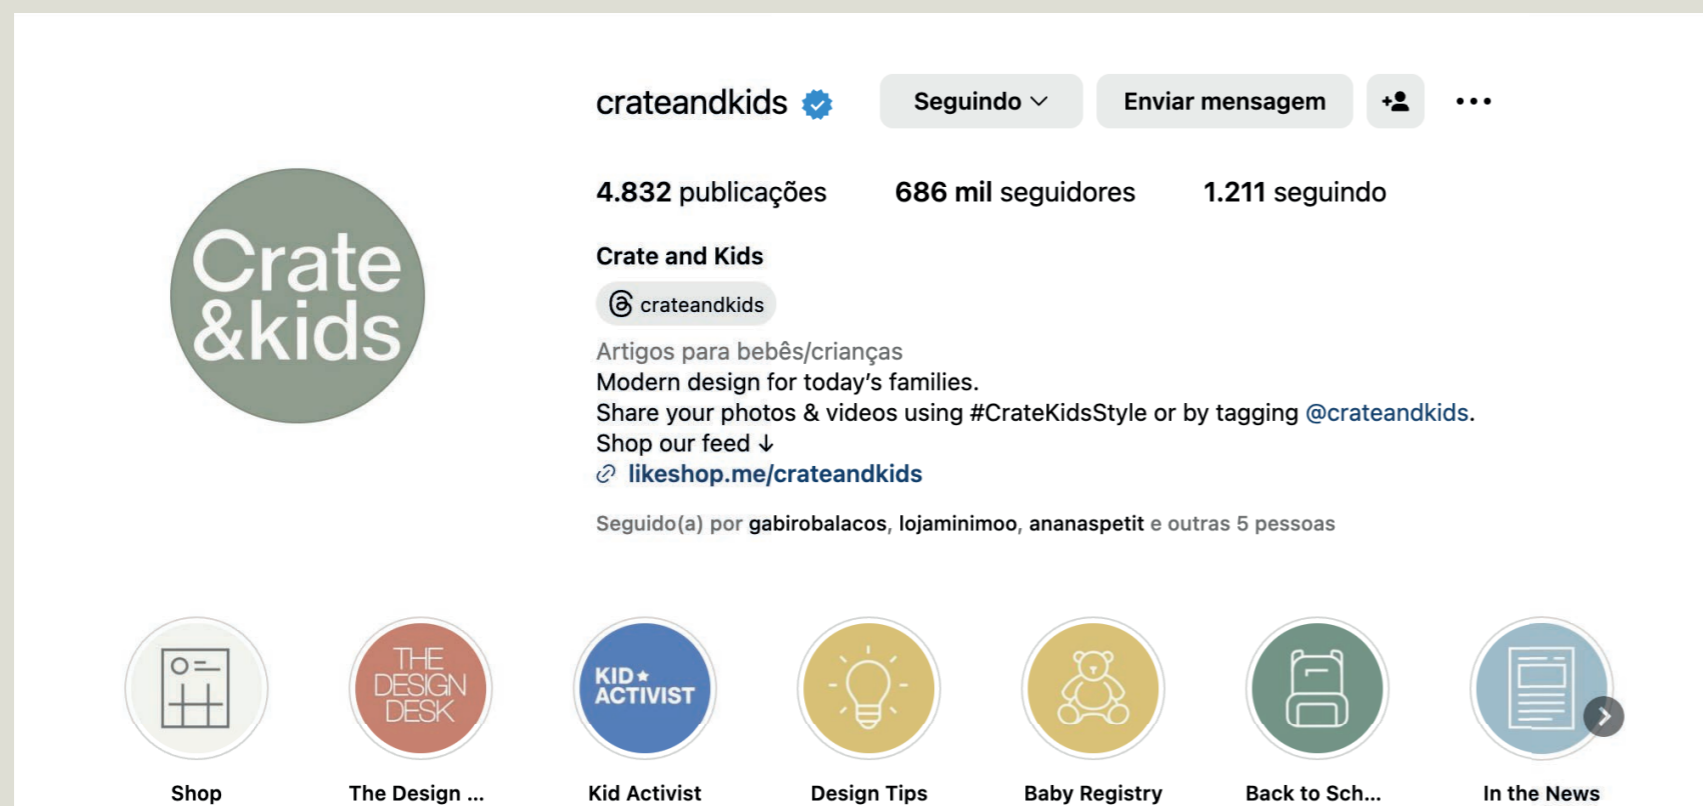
Crate &kids

crateandkids

Seguindo

Enviar mensagem

4.832 publicações 686 mil seguidores 1.211 seguindo

Crate and Kids

crateandkids

Artigos para bebês/crianças
Modern design for today's families.
Share your photos & videos using #CrateKidsStyle or by tagging @crateandkids.
Shop our feed ↓
likeshop.me/crateandkids

Seguido(a) por gabirobalacos, lojaminimoo, ananaspetit e outras 5 pessoas

THE DESIGN DESK

KID★ ACTIVIST

Shop The Design ... Kid Activist Design Tips Baby Registry Back to Sch... In the News